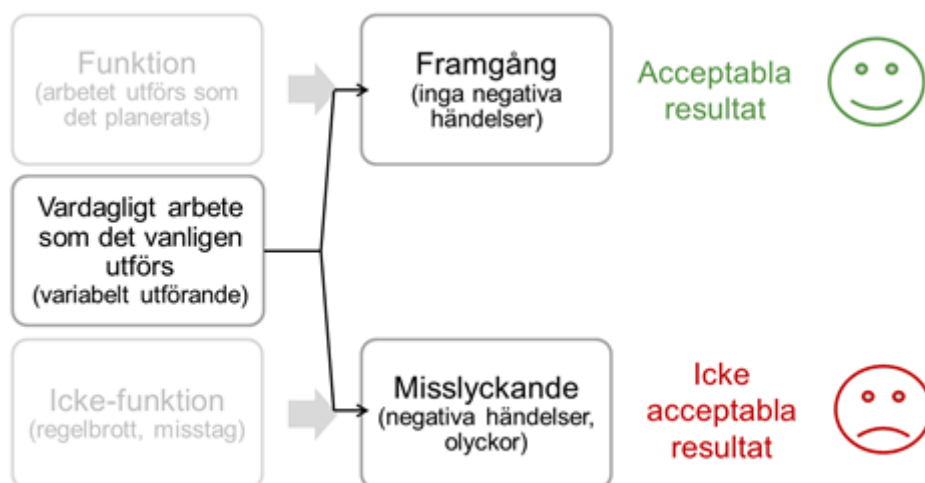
Funktion
(arbetet utförs som det planerats)

Vardagligt arbete som det vanligen utförs
(variabelt utförande)

Icke-funktion
(regelbrott, misstag)

Framgång
(inga negativa händelser)

Acceptabla resultat

Misslyckande
(negativa händelser, olyckor)

Icke acceptabla resultat